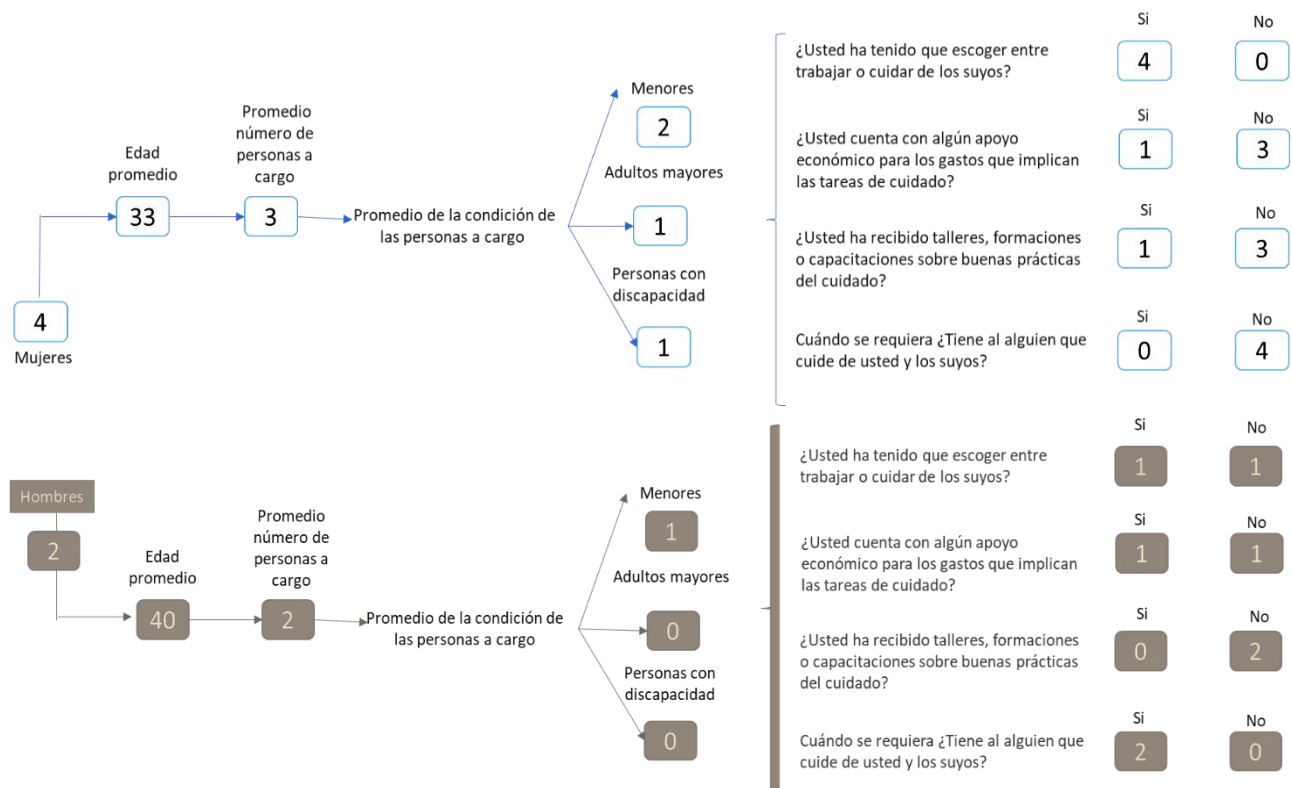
4
Mujeres

Edad promedio
33

Promedio número de personas a cargo
3

Promedio de la condición de las personas a cargo

Menores
2

Adultos mayores
1

Personas con discapacidad
1

¿Usted ha tenido que escoger entre trabajar o cuidar de los suyos?
Si 4
No 0

¿Usted cuenta con algún apoyo económico para los gastos que implican las tareas de cuidado?
Si 1
No 3

¿Usted ha recibido talleres, formaciones o capacitaciones sobre buenas prácticas del cuidado?
Si 1
No 3

Cuándo se requiera ¿Tiene al alguien que cuide de usted y los suyos?
Si 0
No 4

Hombres
2

Edad promedio
40

Promedio número de personas a cargo
2

Promedio de la condición de las personas a cargo

Menores
1

Adultos mayores
0

Personas con discapacidad
0

¿Usted ha tenido que escoger entre trabajar o cuidar de los suyos?
Si 1
No 1

¿Usted cuenta con algún apoyo económico para los gastos que implican las tareas de cuidado?
Si 1
No 1

¿Usted ha recibido talleres, formaciones o capacitaciones sobre buenas prácticas del cuidado?
Si 0
No 2

Cuándo se requiera ¿Tiene al alguien que cuide de usted y los suyos?
Si 2
No 0